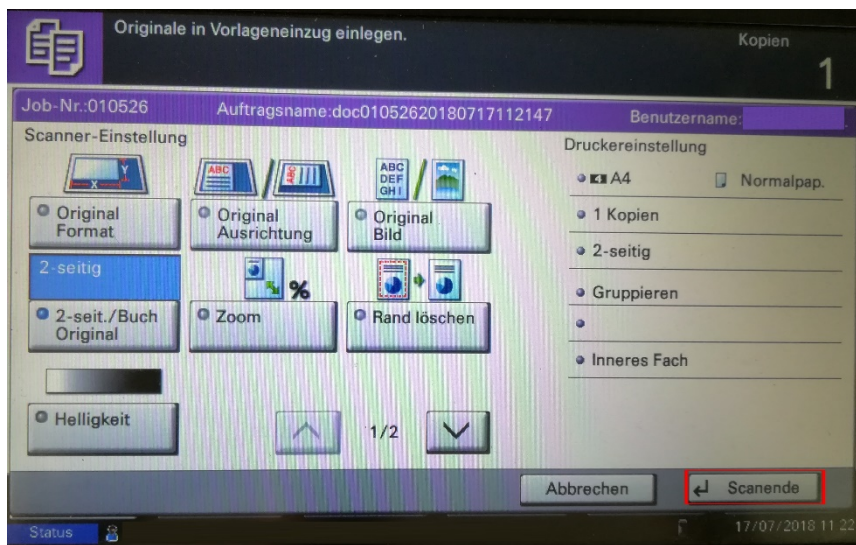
Originale in Vorlageneinzug einlegen.

Kopien
1

Job-Nr.:010526 Auftragsname:doc01052620180717112147 Benutzername:

Scanner-Einstellung

Y
X

ABC

ABC
DEF
GHI

Original Format

Original Ausrichtung

Original Bild

2-seitig

%

2-seit./Buch Original

Zoom

Rand löschen

Helligkeit

1/2

Druckereinstellung

A4 Normalpap.

1 Kopien

2-seitig

Gruppieren

Inneres Fach

Abbrechen

Scanende

Status

17/07/2018 11:22